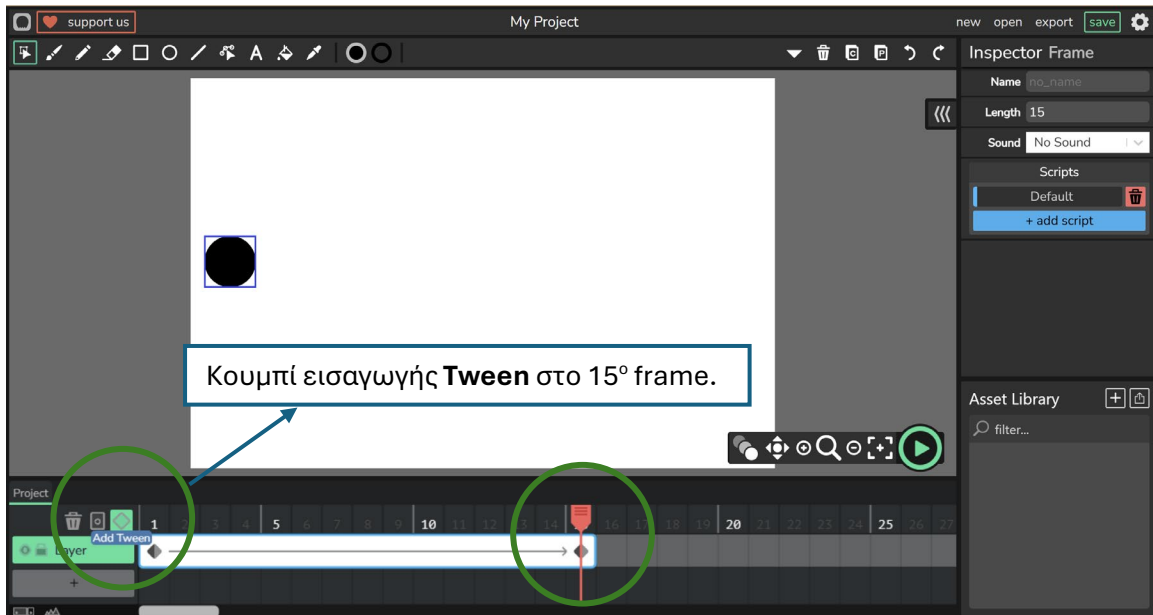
support us

My Project

new open export save

Inspector Frame

Name no_name

Length 15

Sound No Sound

Scripts

Default

+ add script

Κουμπί εισαγωγής **Tween** στο 15º frame.

Asset Library

filter...

Project

Add Tween

Layer

+

1 2 3 4 5 6 7 8 9 10 11 12 13 14 15 16 17 18 19 20 21 22 23 24 25 26 27